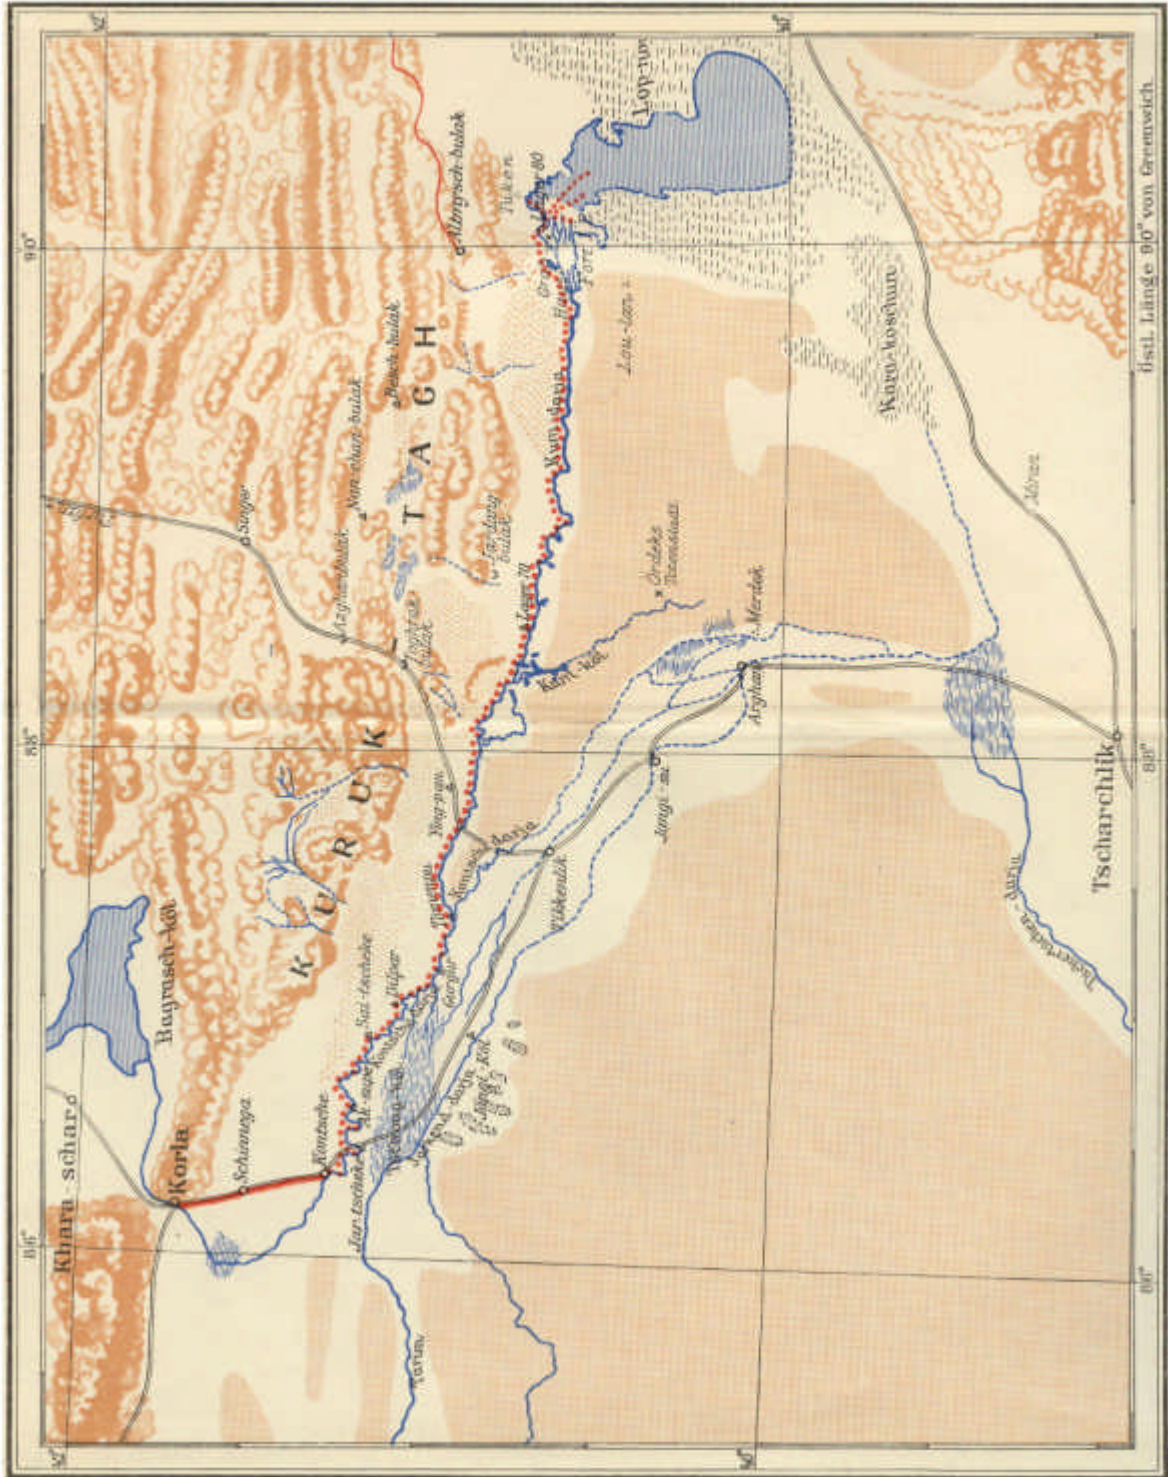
Khara-schar
Korla
Schinnega
Bagrasch-köl
K U R U K T A G H
Kontsche
Jar-tschekke
Tikenlik
Jangi-su
Arghan
Merdek
Tscharchlik
Kara-koschun
Miran
Lop-nor
Lou-lan
Jaken
Altmysch-bulak
Besch-bulak
Nan-chan-bulak
Singer
Arghai-bulak
Jardang-bulak
Kum-darja
Kara-köl
Kona-darja
Ying-pan
Tarim
Tschertschen-darja
Örteke
Jangi-köl
östl. Länge 90° von Greenwich
86°
88°
90°
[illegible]